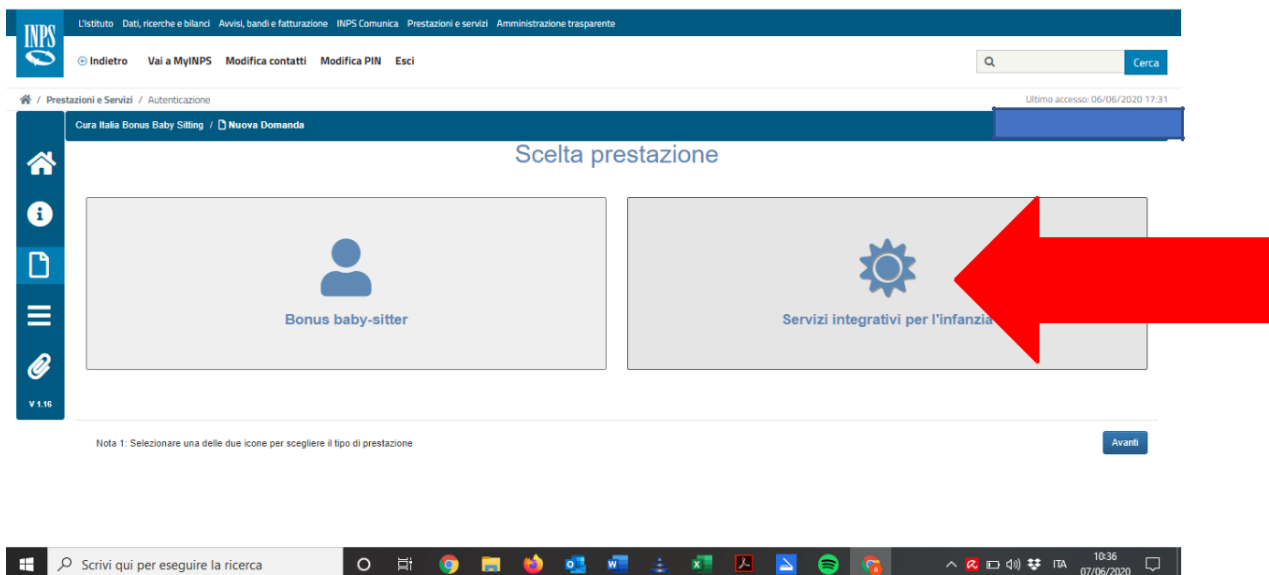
INPS

L'Istituto Dati, ricerche e bilanci Avvisi, bandi e fatturazione INPS Comunica Prestazioni e servizi Amministrazione trasparente

Indietro Vai a MyINPS Modifica contatti Modifica PIN Esci

Cerca

/ Prestazioni e Servizi / Autenticazione

Ultimo accesso: 06/06/2020 17:31

Cura Italia Bonus Baby Sitting / Nuova Domanda

Scelta prestazione

Bonus baby-sitter

Servizi integrativi per l'infanzia

V 1.16

Nota 1: Selezionare una delle due icone per scegliere il tipo di prestazione

Avanti

Scrivi qui per eseguire la ricerca

ITA 10:36 07/06/2020